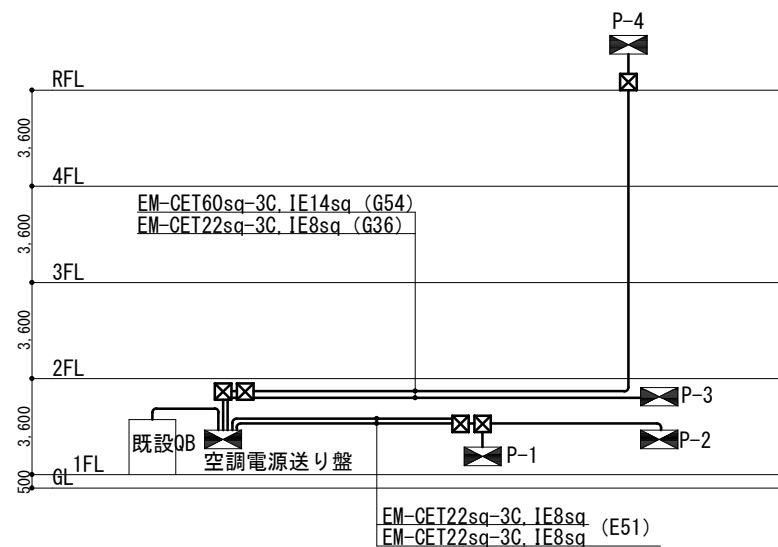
P-4

RFL

3,600

4FL

EM-CET60sq-3C,IE14sq (G54)
EM-CET22sq-3C,IE8sq (G36)

3,600

3FL

3,600

2FL

P-3

3,600

既設QB

空調電源送り盤

P-1

P-2

1FL

500

GL

EM-CET22sq-3C,IE8sq
EM-CET22sq-3C,IE8sq (E51)